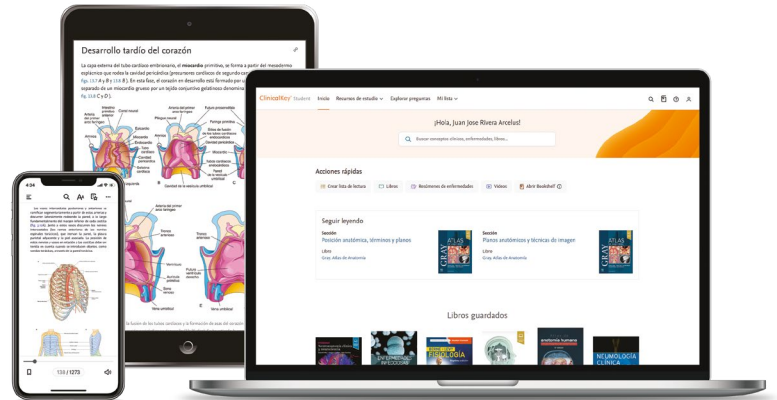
Desarrollo tardío del corazón

La capa externa del tubo cardíaco embrionario, el miocardio primitivo, se forma a partir del mesodermo esplácnico que rodea la cavidad pericárdica (precursores cardíacos de segundo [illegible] fig. 13.7 A y B y 13.8 B). En esta fase, el corazón en desarrollo está formado por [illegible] separado de un miocardio grueso por un tejido conjuntivo gelatinoso denomina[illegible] fig. 13.8 C y D).

ClinicalKey Student   Inicio   Recursos de estudio   Explorar preguntas   Mi lista

¡Hola, Juan Jose Rivera Arcelus!

Buscar conceptos clínicos, enfermedades, libros...

Acciones rápidas

Crear lista de lectura   Libros   Resúmenes de enfermedades   Vídeos   Abrir Bookshelf

Seguir leyendo

Sección
Posición anatómica, términos y planos
Libro
Gray. Atlas de Anatomía

Sección
Planos anatómicos y técnicas de imagen
Libro
Gray. Atlas de Anatomía

Libros guardados

FISIOLOGÍA

ENFERMEDADES INFECCIOSAS

anatomía humana

NEUMOLOGÍA CLÍNICA

4:34

133 / 1273